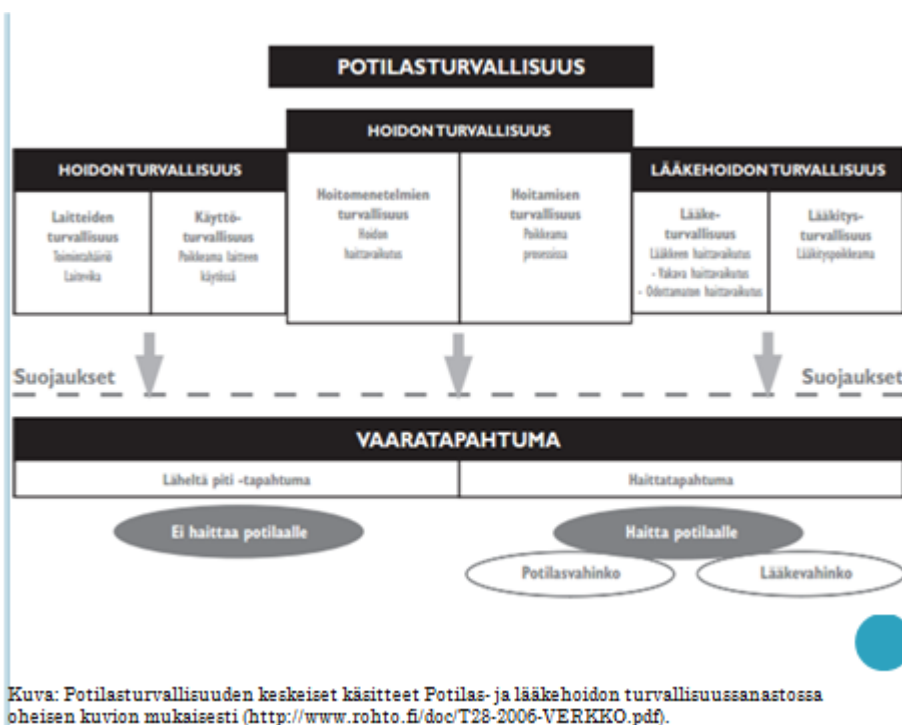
POTILASTURVALLISUUS

HOIDON TURVALLISUUS

HOIDON TURVALLISUUS

Laitteiden turvallisuus
Toimintahäiriö
Laitevika

Käyttöturvallisuus
Poikkeama laitteen käytössä

Hoitomenetelmien turvallisuus
Hoidon haittavaikutus

Hoitamisen turvallisuus
Poikkeama prosessissa

LÄÄKEHOIDON TURVALLISUUS

Lääketurvallisuus
Lääkkeen haittavaikutus
- Vakava haittavaikutus
- Odottamaton haittavaikutus

Lääkitysturvallisuus
Lääkityspoikkeama

Suojaukset

Suojaukset

VAARATAPAHTUMA

Läheltä piti -tapahtuma

Haittatapahtuma

Ei haittaa potilaalle

Haitta potilaalle

Potilasvahinko

Lääkevahinko

Kuva: Potilasturvallisuuden keskeiset käsitteet Potilas- ja lääkehoidon turvallisuussanastossa oheisen kuvion mukaisesti (http://www.rohto.fi/doc/T28-2006-VERKKO.pdf).